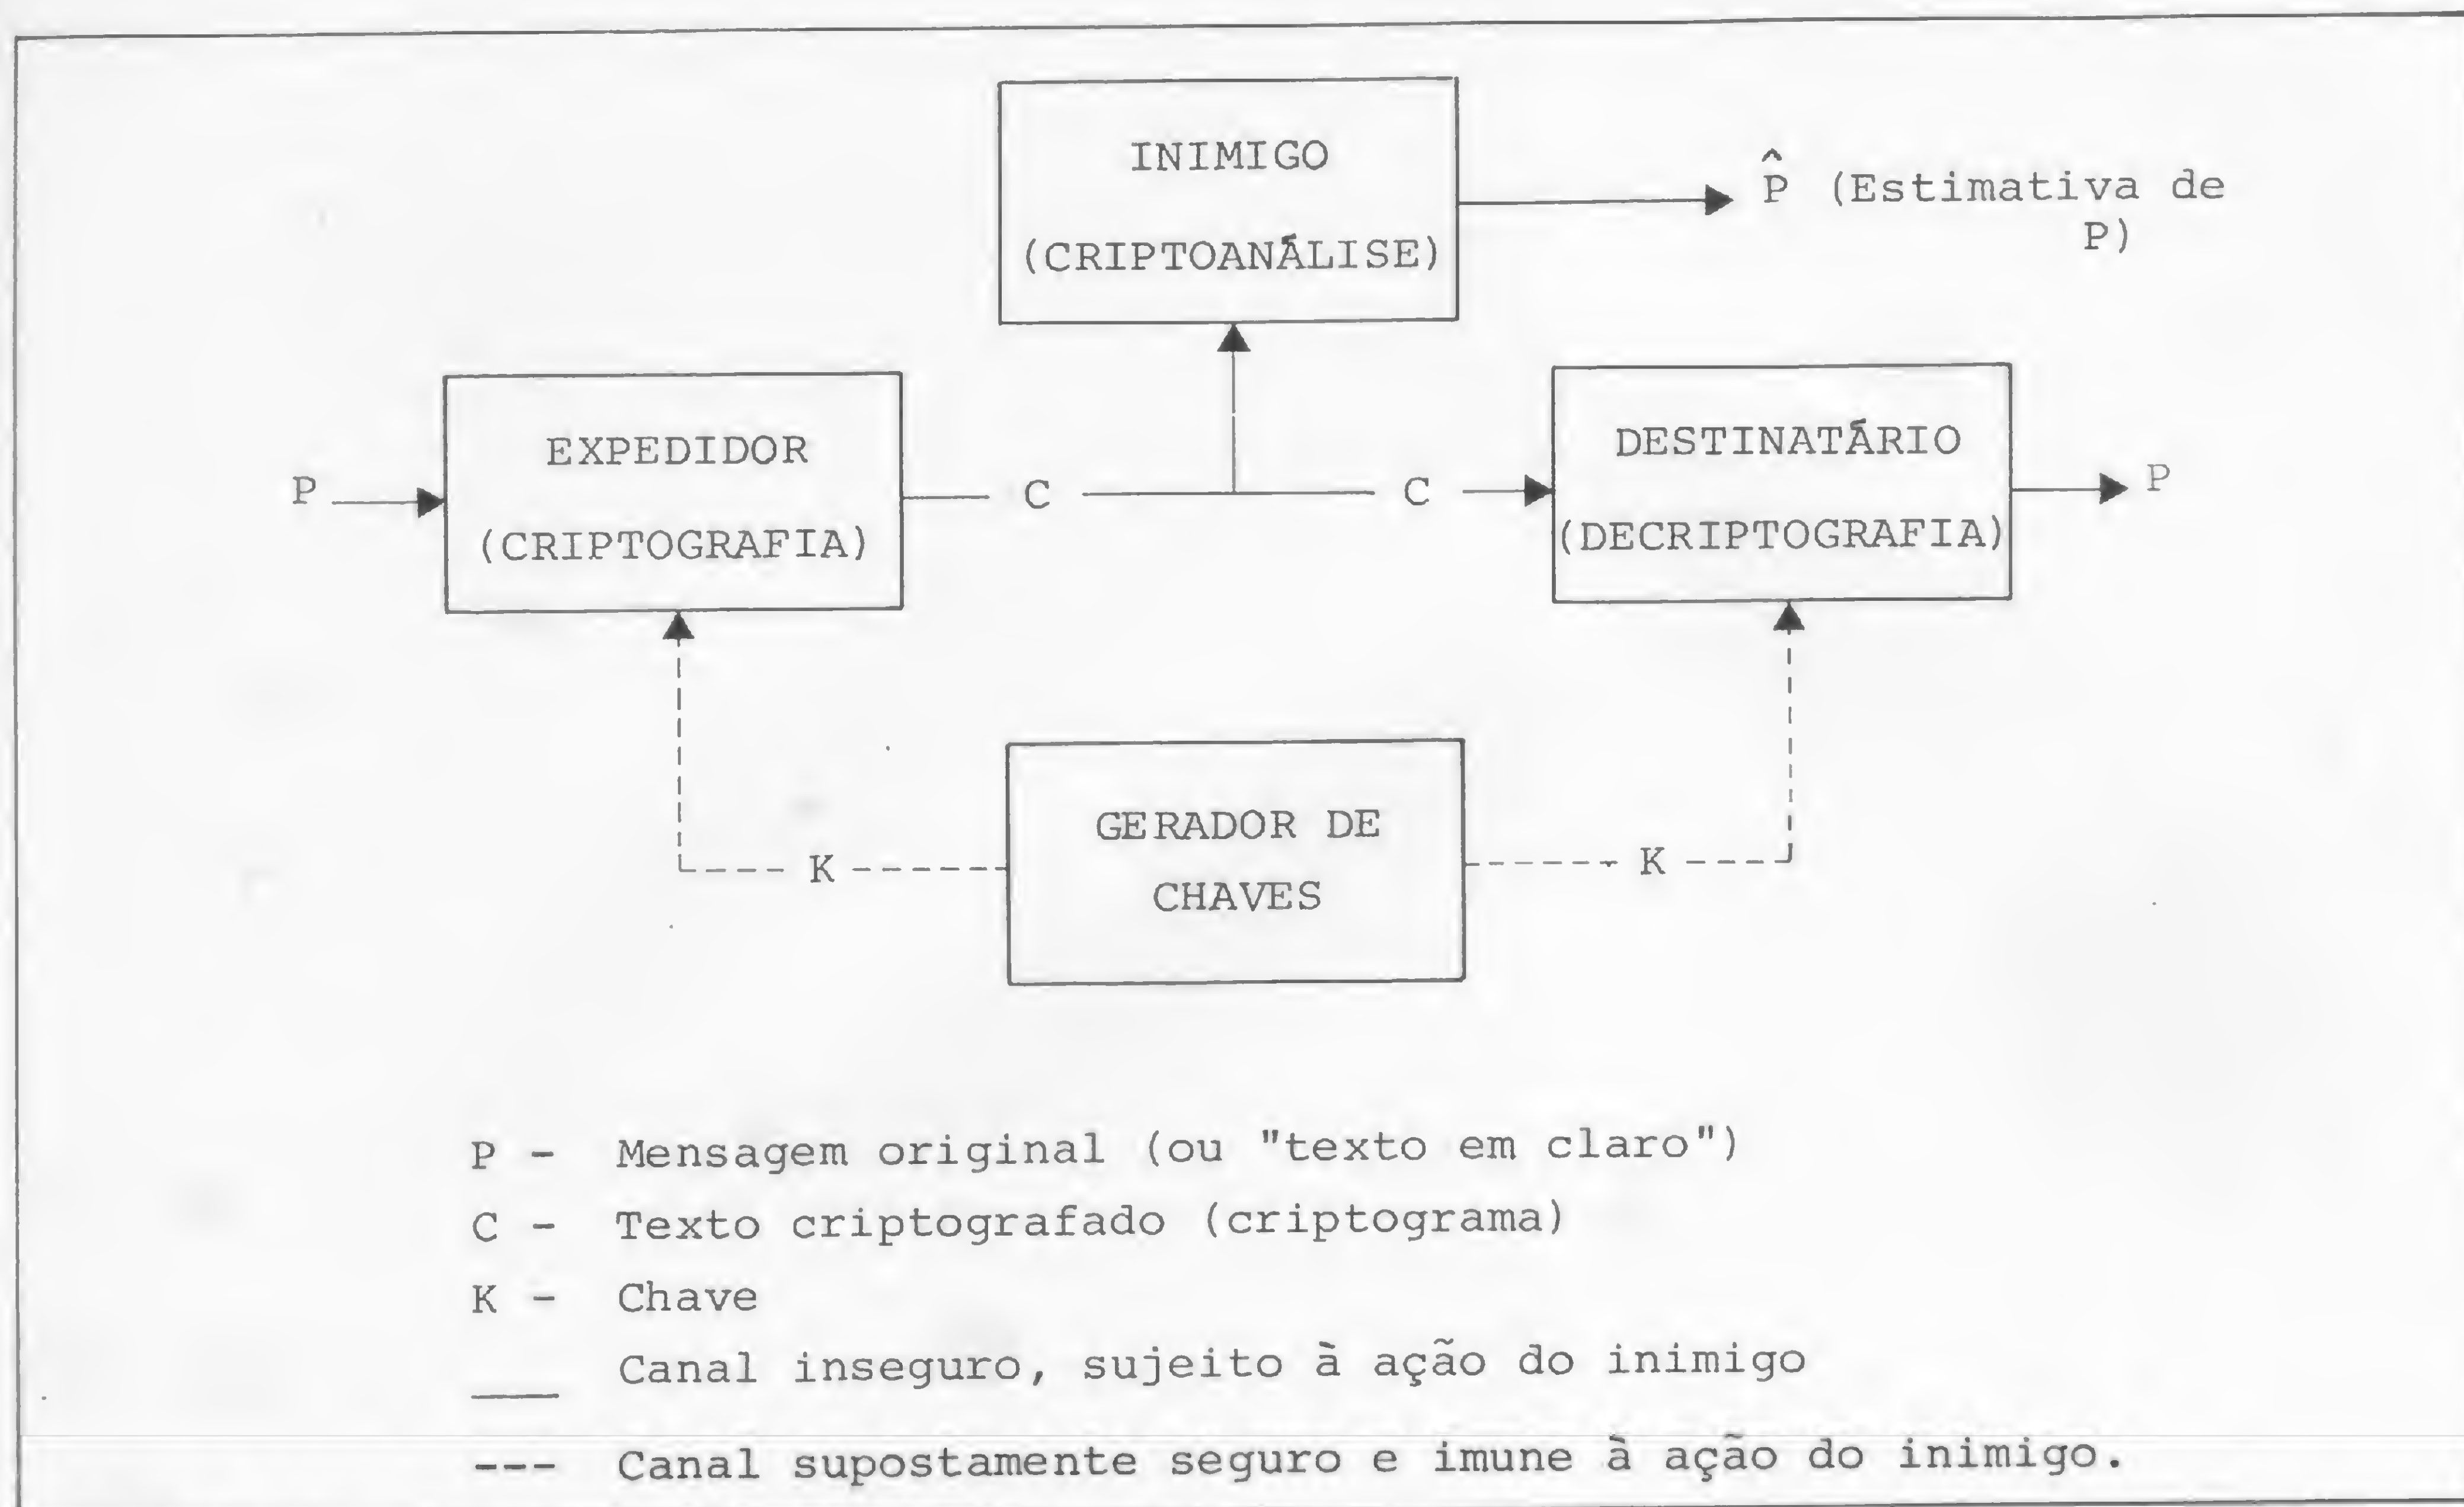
INIMIGO
(CRIPTOANÁLISE)

$\hat{P}$ (Estimativa de P)

P

EXPEDIDOR
(CRIPTOGRAFIA)

C

C

DESTINATÁRIO
(DECRIPTOGRAFIA)

P

K

GERADOR DE CHAVES

K

P - Mensagem original (ou "texto em claro")
C - Texto criptografado (criptograma)
K - Chave
___ Canal inseguro, sujeito à ação do inimigo
--- Canal supostamente seguro e imune à ação do inimigo.